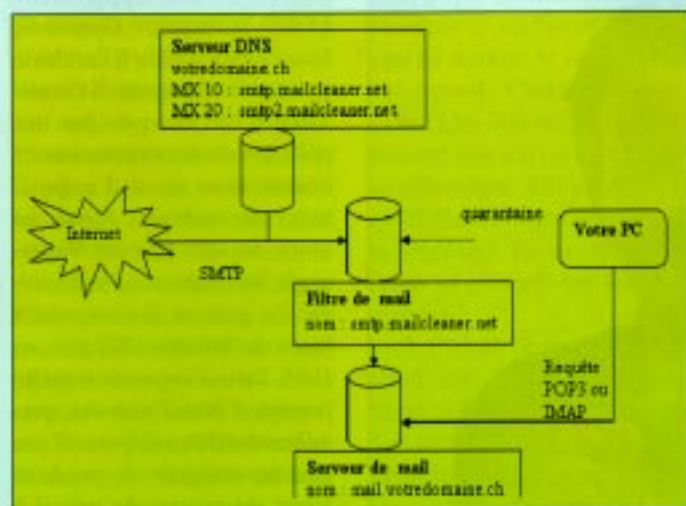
Serveur DNS
votredomaine.ch
MX 10 : smtp.mailcleaner.net
MX 20 : smtp2.mailcleaner.net

Internet

SMTP

quarantaine

Votre PC

Filtre de mail
nom : smtp.mailcleaner.net

Requête POP3 ou IMAP

Serveur de mail
nom : mail.votredomaine.ch